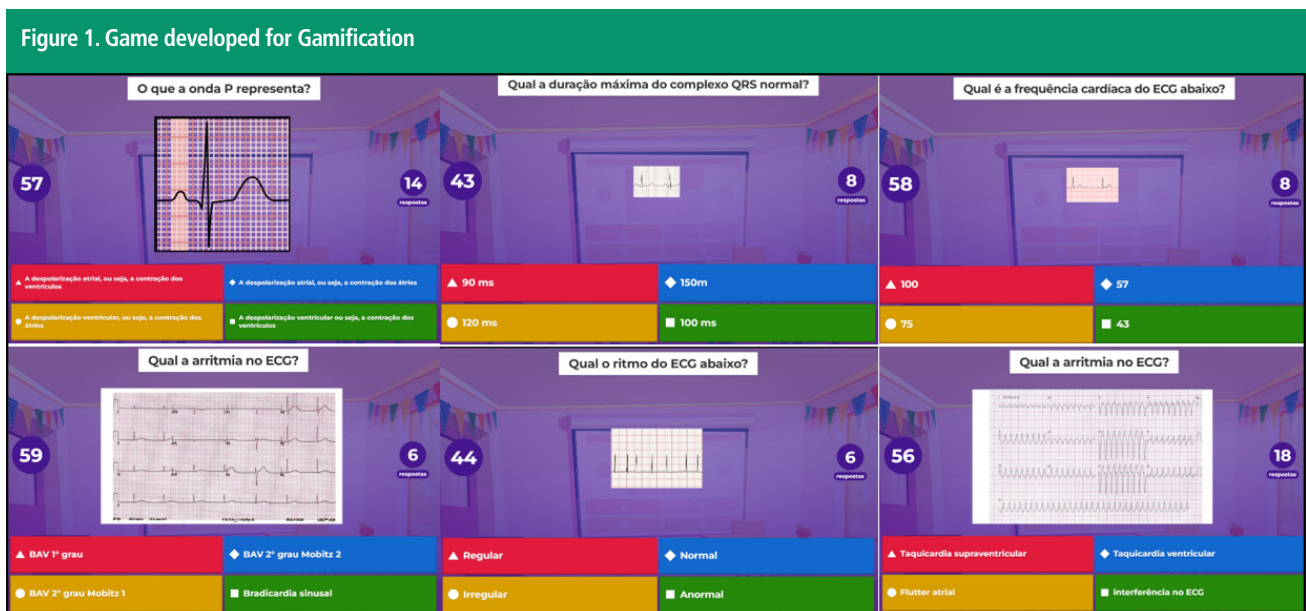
Figure 1. Game developed for Gamification

O que a onda P representa?

57

14
respostas

A despolarização atrial, ou seja, a contração dos ventrículos

A despolarização atrial, ou seja, a contração dos átrios

A despolarização ventricular, ou seja, a contração dos átrios

A despolarização ventricular ou seja, a contração dos ventrículos

Qual a duração máxima do complexo QRS normal?

43

8
respostas

90 ms

150m

120 ms

100 ms

Qual é a frequência cardíaca do ECG abaixo?

58

8
respostas

100

57

75

43

Qual a arritmia no ECG?

59

6
respostas

BAV 1º grau

BAV 2º grau Mobitz 2

BAV 2º grau Mobitz 1

Bradicardia sinusal

Qual o ritmo do ECG abaixo?

44

6
respostas

Regular

Normal

Irregular

Anormal

Qual a arritmia no ECG?

56

18
respostas

Taquicardia supraventricular

Taquicardia ventricular

Flutter atrial

Interferência no ECG